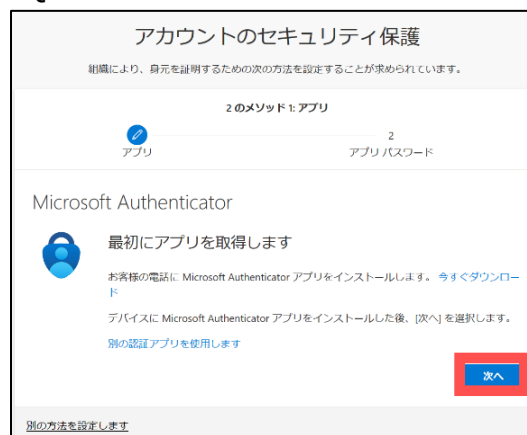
アカウントのセキュリティ保護

組織により、身元を証明するための次の方法を設定することが求められています。

2 のメソッド 1: アプリ

アプリ

2
アプリ パスワード

Microsoft Authenticator

最初にアプリを取得します

お客様の電話に Microsoft Authenticator アプリをインストールします。 今すぐダウンロード

デバイスに Microsoft Authenticator アプリをインストールした後、[次へ] を選択します。

別の認証アプリを使用します

次へ

別の方法を設定します